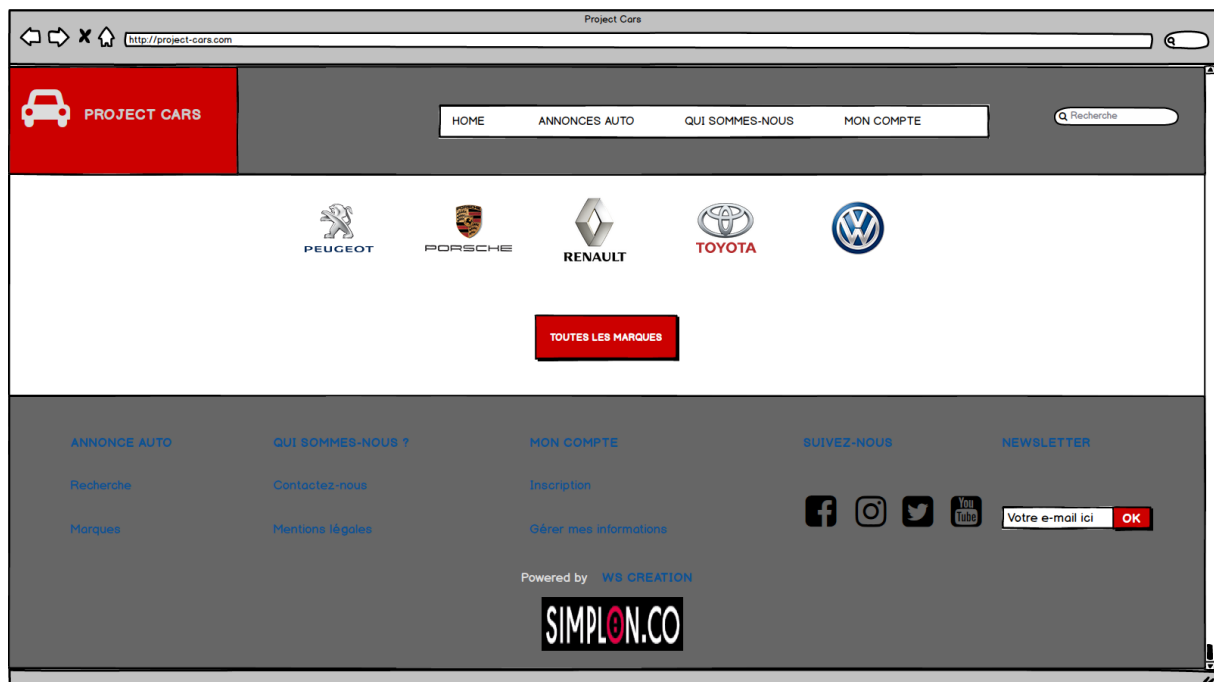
Project Cars

http://project-cars.com

PROJECT CARS

HOME ANNONCES AUTO QUI SOMMES-NOUS MON COMPTE

Recherche

PEUGEOT PORSCHE RENAULT TOYOTA

TOUTES LES MARQUES

ANNONCE AUTO
Recherche
Marques

QUI SOMMES-NOUS ?
Contactez-nous
Mentions légales

MON COMPTE
Inscription
Gérer mes informations

SUIVEZ-NOUS

You Tube

NEWSLETTER
Votre e-mail ici OK

Powered by WS CREATION

SIMPLON.CO